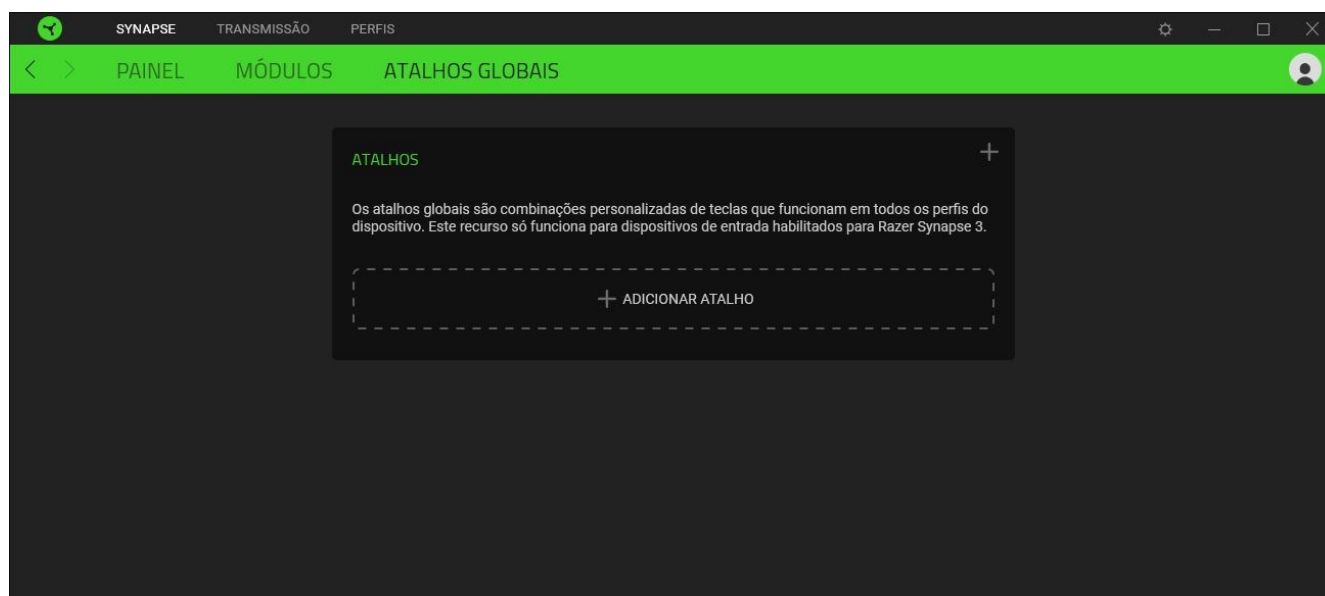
SYNAPSE TRANSMISSÃO PERFIS

PAINEL MÓDULOS ATALHOS GLOBAIS

ATALHOS

+

Os atalhos globais são combinações personalizadas de teclas que funcionam em todos os perfis do dispositivo. Este recurso só funciona para dispositivos de entrada habilitados para Razer Synapse 3.

+ ADICIONAR ATALHO